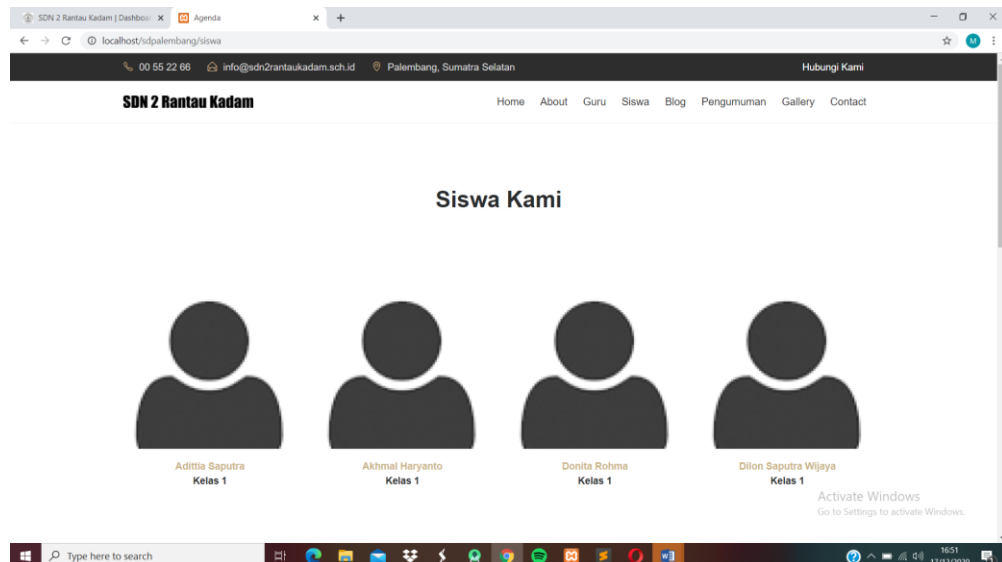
SDN 2 Rantau Kadam | Dashboar ×
Agenda ×
+

localhost/sdpalembang/siswa

00 55 22 66 info@sdn2rantaukadam.sch.id Palembang, Sumatra Selatan Hubungi Kami

SDN 2 Rantau Kadam

Home About Guru Siswa Blog Pengumuman Gallery Contact

Siswa Kami

Adittia Saputra
Kelas 1

Akhmal Haryanto
Kelas 1

Donita Rohma
Kelas 1

Dilon Saputra Wijaya
Kelas 1

Activate Windows
Go to Settings to activate Windows.

Type here to search

16:51
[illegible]